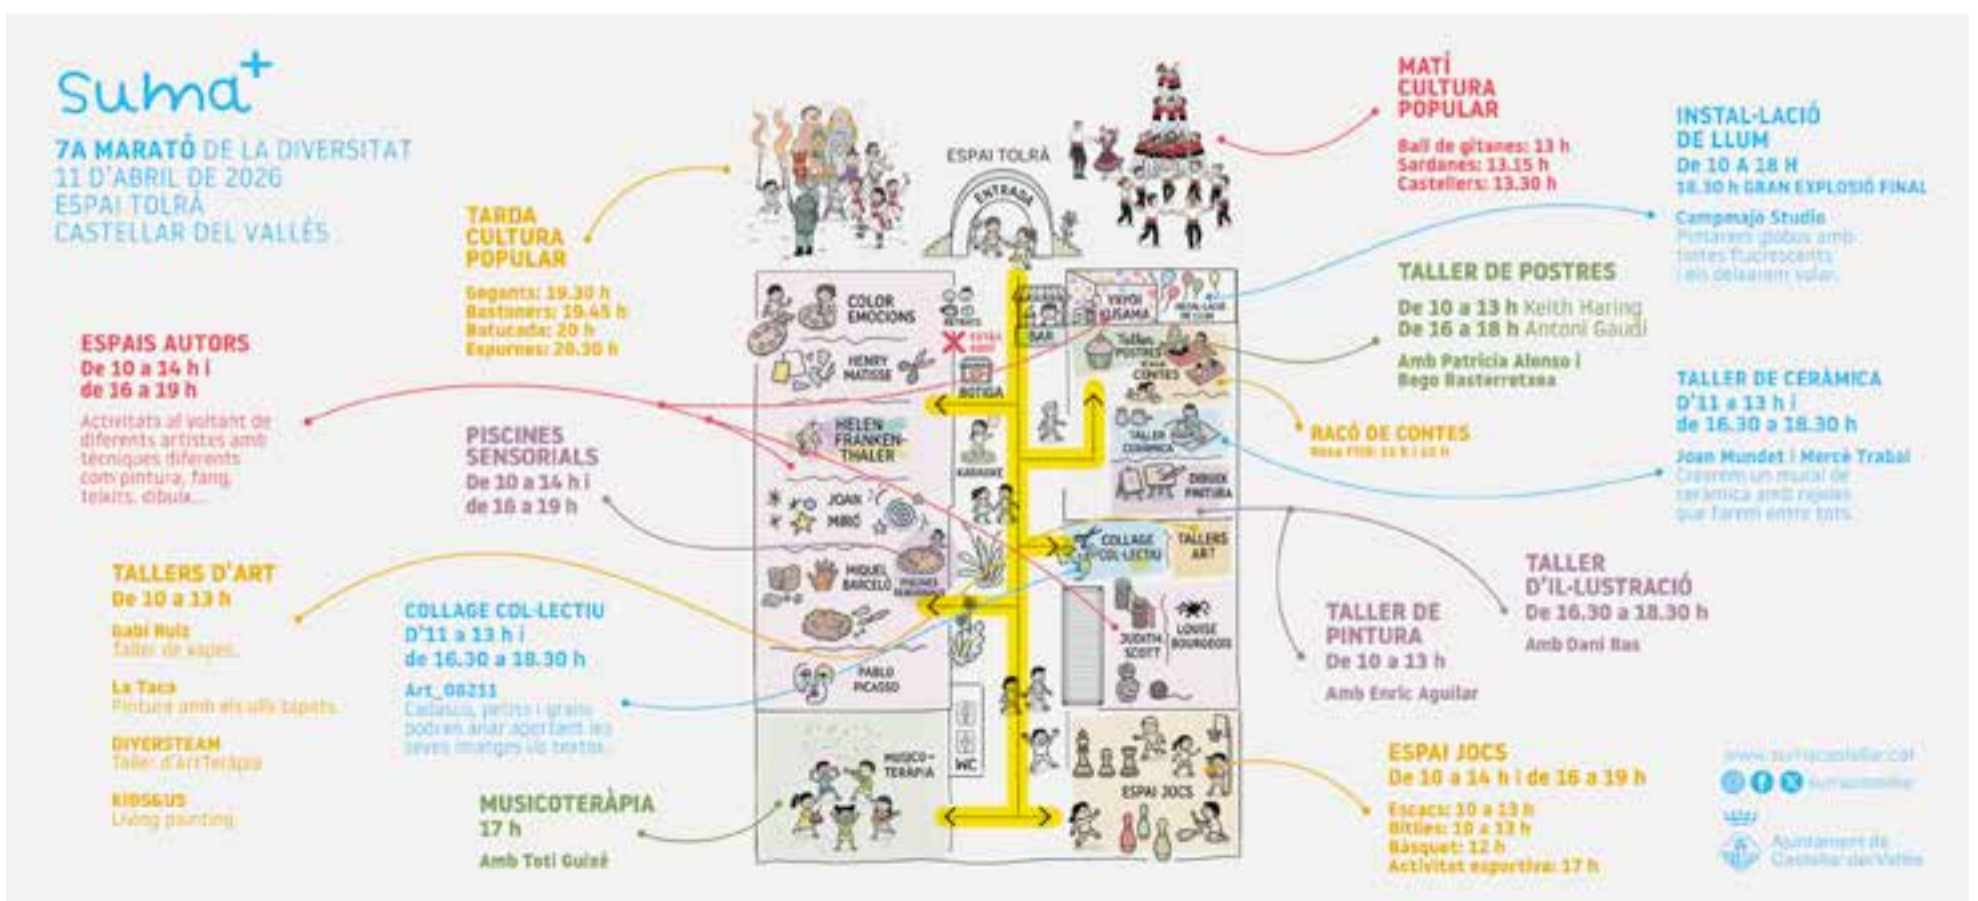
suma+

7A MARATÓ DE LA DIVERSITAT
11 D'ABRIL DE 2026
ESPAI TOLRÀ
CASTELLAR DEL VALLÈS

TARDA CULTURA POPULAR
Gegants: 19.30 h
Bastoners: 19.45 h
Batucada: 20 h
Espurnes: 20.30 h

ESPAIS AUTORS
De 10 a 14 h i de 16 a 19 h
Activitats al voltant de diferents artistes amb tècniques diferents com pintura, fang, teixits, dibuix...

PISCINES SENSORIALS
De 10 a 14 h i de 16 a 19 h

TALLERS D'ART
De 10 a 13 h
Gabi Ruiz
Taller de xapes
La Taca
Pintura amb els ulls tapats
DIVERSTEAM
Taller d'ArtTeràpia
KIDS&US
Living painting

COLLAGE COL·LECTIU
D'11 a 13 h i de 16.30 a 18.30 h
Art_08211
Catàlegs, retalls i grapes podran anar aportant les seves imatges i/o textos.

MUSICOTERÀPIA
17 h
Amb Toti Guisé

ESPAI TOLRÀ
ENTRADA

COLOR EMOCIONS
HENRY MATISSE
HELEN FRANKENTHALER
JOAN MIRÓ
MIQUEL BARCELÓ
PISCINES SENSORIALS
PABLO PICASSO
MUSICOTERÀPIA
SORTIDA
BAR
BOTIGA
KARAOKE
WC
YAYOI KUSAMA
INSTAL·LACIÓ DE LLUM
Taller POSTRES
RACÓ CONTES
TALLER CERÀMICA
DIBUIX PINTURA
COLLAGE COL·LECTIU
TALLERS ART
JUDITH SCOTT
LOUISE BOURGEOIS
ESPAI JOCS

MATÍ CULTURA POPULAR
Ball de gitanes: 13 h
Sardanes: 13.15 h
Castellers: 13.30 h

INSTAL·LACIÓ DE LLUM
De 10 A 18 H
18.30 h GRAN EXPLOSIÓ FINAL
Campmajo Studio
Pintarem globus amb tintes fluorescents i els deixarem volar.

TALLER DE POSTRES
De 10 a 13 h Keith Haring
De 16 a 18 h Antoni Gaudí
Amb Patricia Alonso i Bego Basterretxea

RACÓ DE CONTES
Hora FNB: 11 h i 18 h

TALLER DE CERÀMICA
D'11 a 13 h i de 16.30 a 18.30 h
Joan Mundet i Mercè Trabal
Crearem un mural de ceràmica amb rajoles que farem entre tots.

TALLER D'IL·LUSTRACIÓ
De 16.30 a 18.30 h
Amb Dani Ras

TALLER DE PINTURA
De 10 a 13 h
Amb Enric Aguilar

ESPAI JOCS
De 10 a 14 h i de 16 a 19 h
Escacs: 10 a 13 h
Bitlles: 10 a 13 h
Bàsquet: 12 h
Activitat esportiva: 17 h

www.sumacastellar.cat
sumacastellar
Ajuntament de Castellar del Vallès